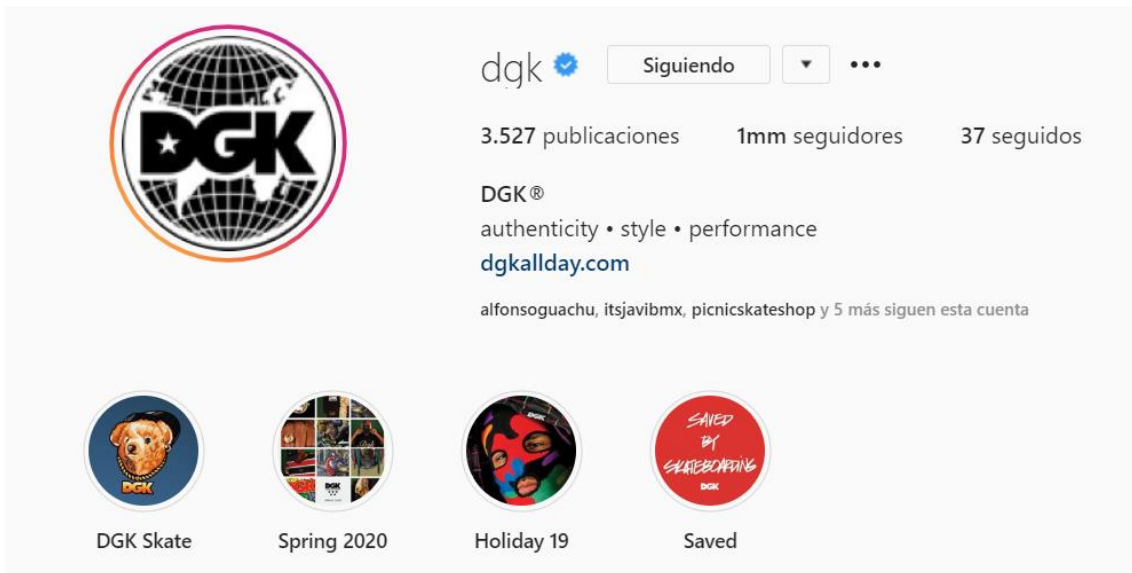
DGK

dgk Siguiendo ▾ •••

3.527 publicaciones 1mm seguidores 37 seguidos

DGK®
authenticity • style • performance
dgkallday.com

alfonsoguachu, itsjavibmx, picnicskateshop y 5 más siguen esta cuenta

DGK

DGK

DGK

SAVED BY SKATEBOARDING DGK

DGK Skate Spring 2020 Holiday 19 Saved